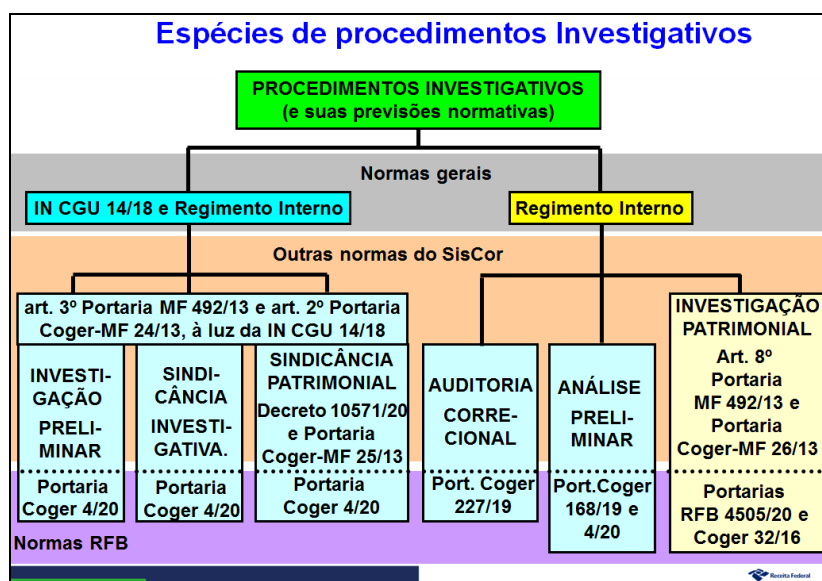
Espécies de procedimentos Investigativos

PROCEDIMENTOS INVESTIGATIVOS
(e suas previsões normativas)

Normas gerais

IN CGU 14/18 e Regimento Interno

Regimento Interno

Outras normas do SisCor

art. 3º Portaria MF 492/13 e art. 2º Portaria Coger-MF 24/13, à luz da IN CGU 14/18

INVESTIGAÇÃO PRELIMINAR

Portaria Coger 4/20

SINDICÂNCIA INVESTIGATIVA.

Portaria Coger 4/20

SINDICÂNCIA PATRIMONIAL
Decreto 10571/20 e Portaria Coger-MF 25/13

Portaria Coger 4/20

AUDITORIA CORRECIONAL

Port. Coger 227/19

ANÁLISE PRELIMINAR

Port.Coger 168/19 e 4/20

INVESTIGAÇÃO PATRIMONIAL
Art. 8º Portaria MF 492/13 e Portaria Coger-MF 26/13

Portarias RFB 4505/20 e Coger 32/16

Normas RFB

Receita Federal